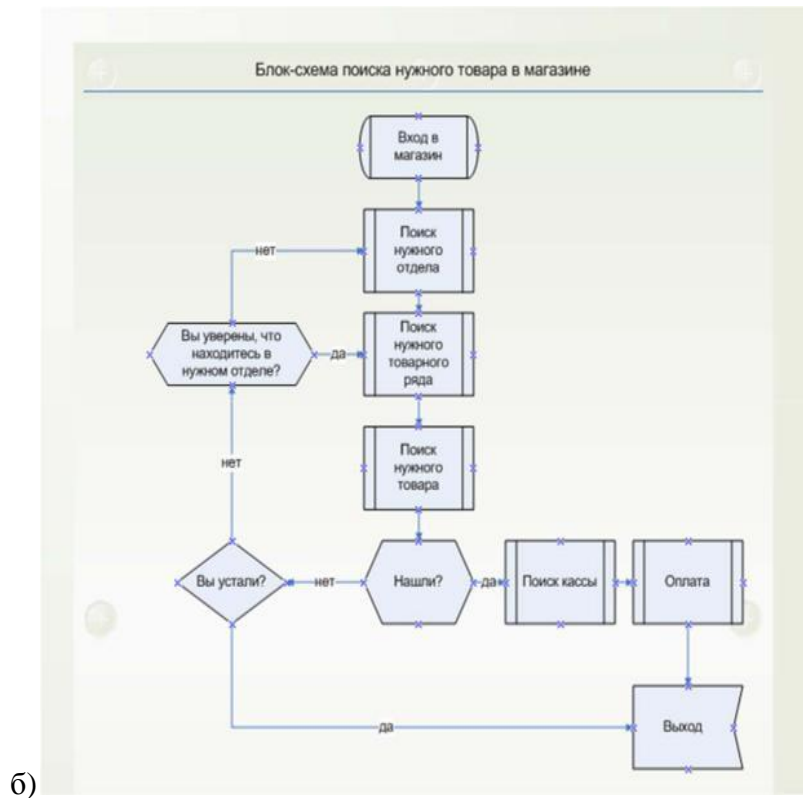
Блок-схема поиска нужного товара в магазине

Вход в магазин

Поиск нужного отдела

нет

Вы уверены, что находитесь в нужном отделе?

да

Поиск нужного товарного ряда

нет

Поиск нужного товара

Вы устали?

нет

Нашли?

да

Поиск кассы

Оплата

да

Выход

б)